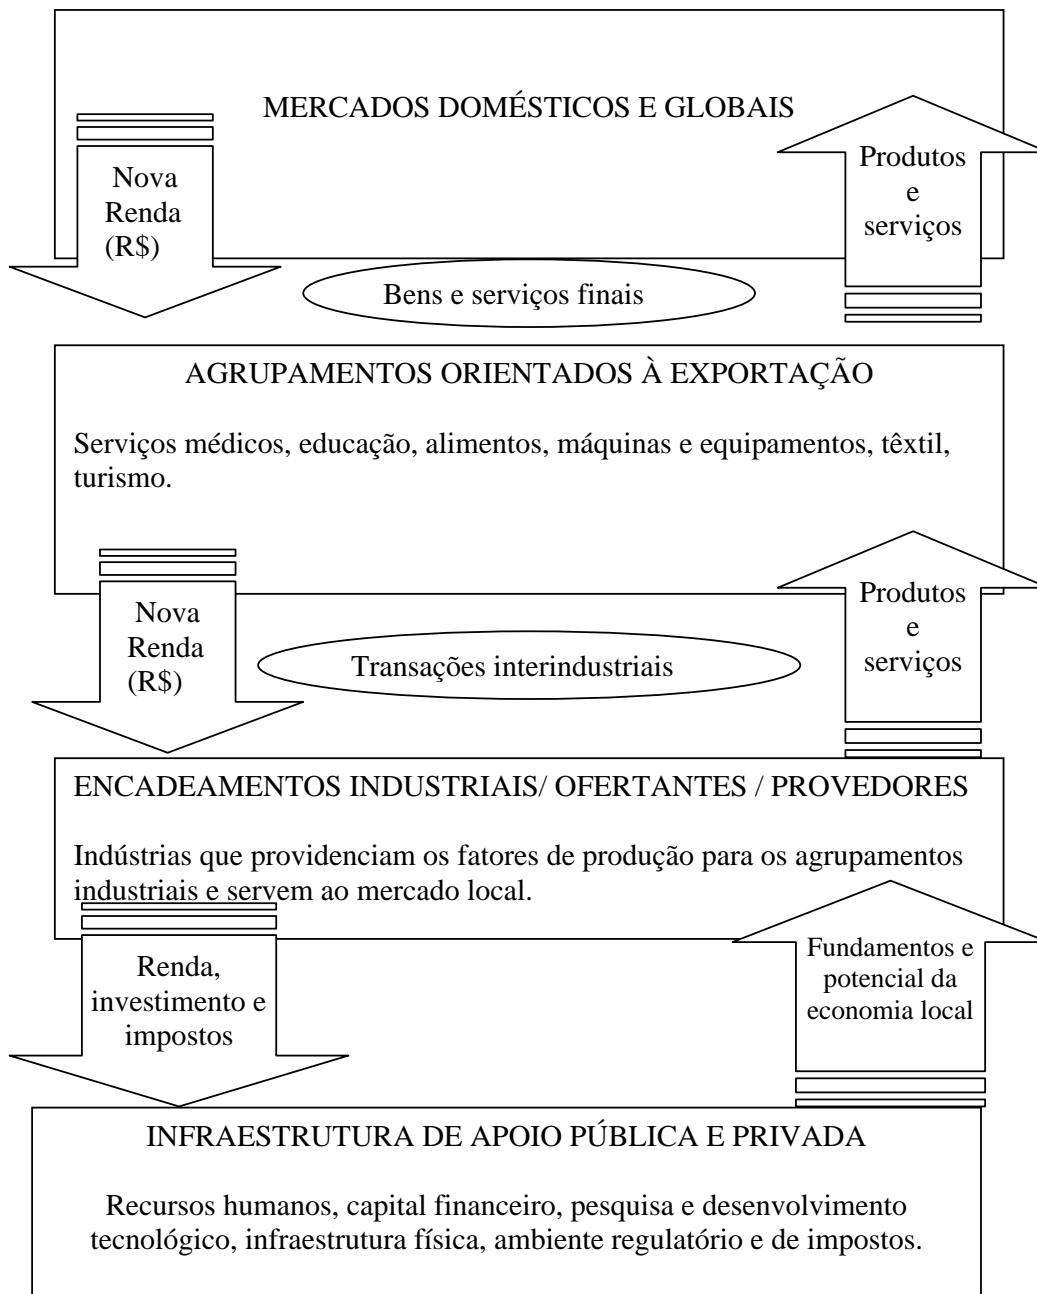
MERCADOS DOMÉSTICOS E GLOBAIS

Nova Renda (R$)

Produtos e serviços

Bens e serviços finais

AGRUPAMENTOS ORIENTADOS À EXPORTAÇÃO

Serviços médicos, educação, alimentos, máquinas e equipamentos, têxtil, turismo.

Nova Renda (R$)

Transações interindustriais

Produtos e serviços

ENCADEAMENTOS INDUSTRIAIS/ OFERTANTES / PROVEDORES

Indústrias que providenciam os fatores de produção para os agrupamentos industriais e servem ao mercado local.

Renda, investimento e impostos

Fundamentos e potencial da economia local

INFRAESTRUTURA DE APOIO PÚBLICA E PRIVADA

Recursos humanos, capital financeiro, pesquisa e desenvolvimento tecnológico, infraestrutura física, ambiente regulatório e de impostos.